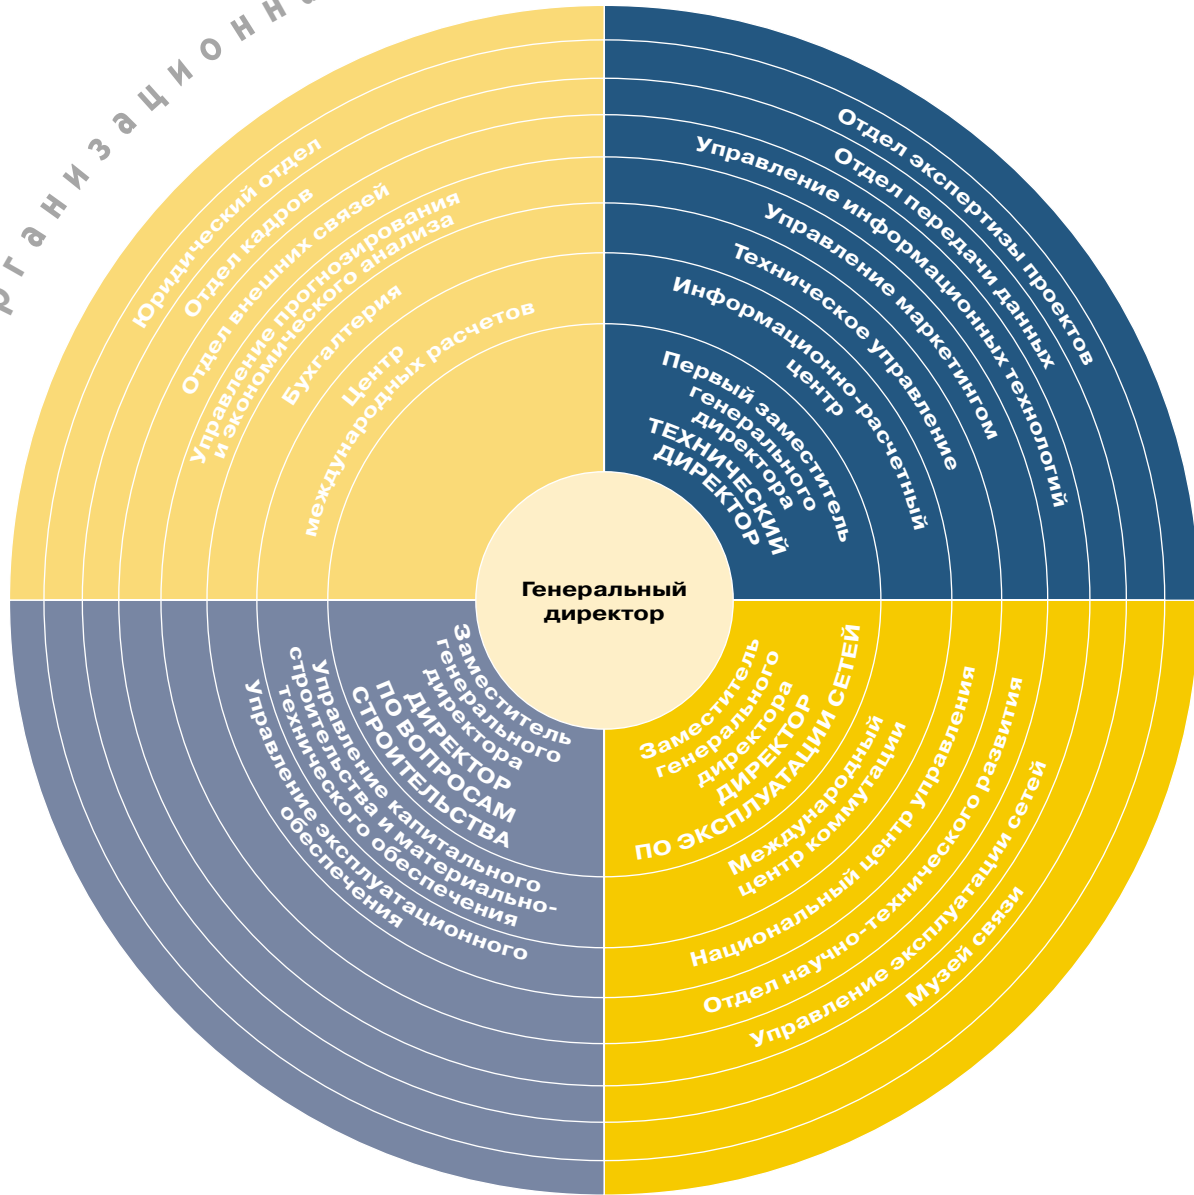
рганизационн

Генеральный директор

Первый заместитель генерального директора ТЕХНИЧЕСКИЙ ДИРЕКТОР
Информационно-расчетный центр
Техническое управление
Управление маркетингом
Управление информационных технологий
Отдел передачи данных
Отдел экспертизы проектов

Заместитель генерального директора ДИРЕКТОР ПО ЭКСПЛУАТАЦИИ СЕТЕЙ
Международный центр коммутации
Национальный центр управления
Отдел научно-технического развития
Управление эксплуатации сетей
Музей связи

Заместитель генерального директора ДИРЕКТОР ПО ВОПРОСАМ СТРОИТЕЛЬСТВА
Управление капитального строительства и материально-технического обеспечения
Управление эксплуатационного обеспечения

Центр международных расчетов
Бухгалтерия
Управление прогнозирования и экономического анализа
Отдел внешних связей
Отдел кадров
Юридический отдел